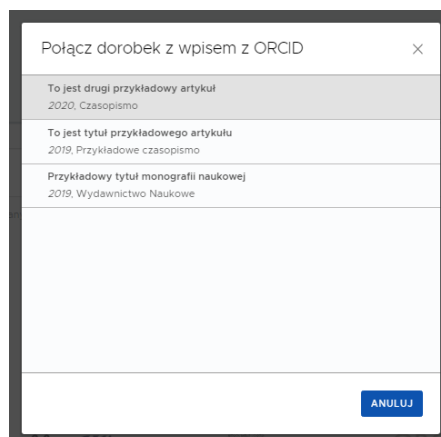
Połącz dorobek z wpisem z ORCID

×

To jest drugi przykładowy artykuł
2020, Czasopismo

To jest tytuł przykładowego artykułu
2019, Przykładowe czasopismo

Przykładowy tytuł monografii naukowej
2019, Wydawnictwo Naukowe

ANULUJ